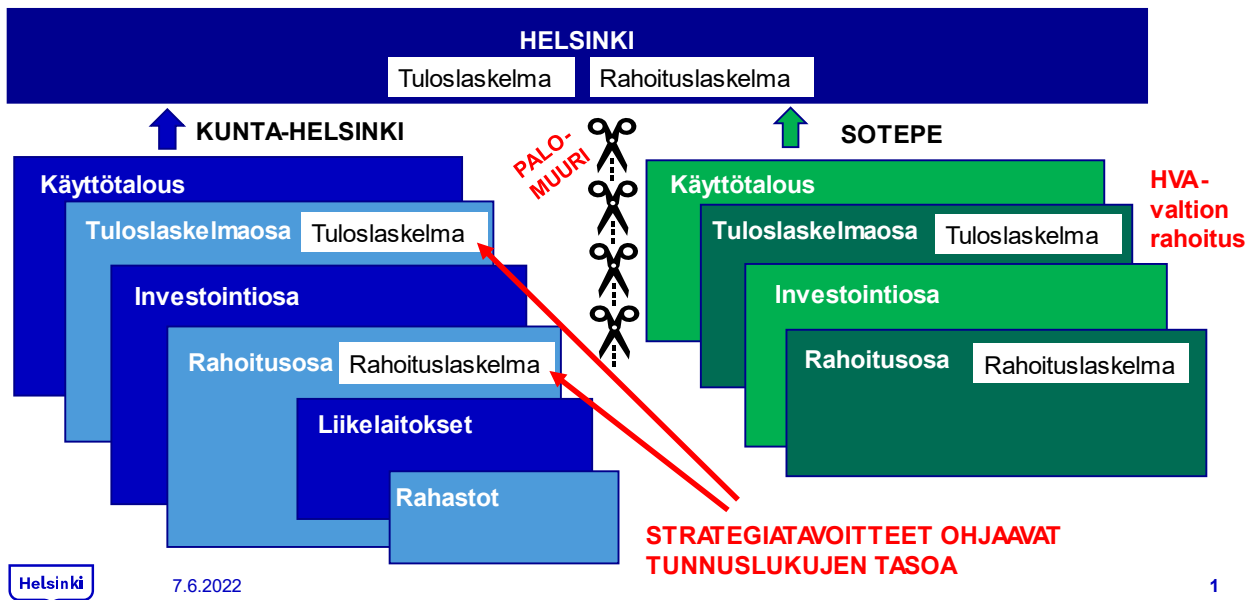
HELSINKI
Tuloslaskelma
Rahoituslaskelma

KUNTA-HELSINKI

PALO-MUURI

SOTEPE

Käyttötalous
Tuloslaskelmaosa
Tuloslaskelma
Investointiosa
Rahoitusosa
Rahoituslaskelma
Liikelaitokset
Rahastot

Käyttötalous
Tuloslaskelmaosa
Tuloslaskelma
Investointiosa
Rahoitusosa
Rahoituslaskelma

HVA-valtion rahoitus

STRATEGIATAVOITTEET OHJAAVAT TUNNUSLUKUJEN TASOA

Helsinki
7.6.2022
1